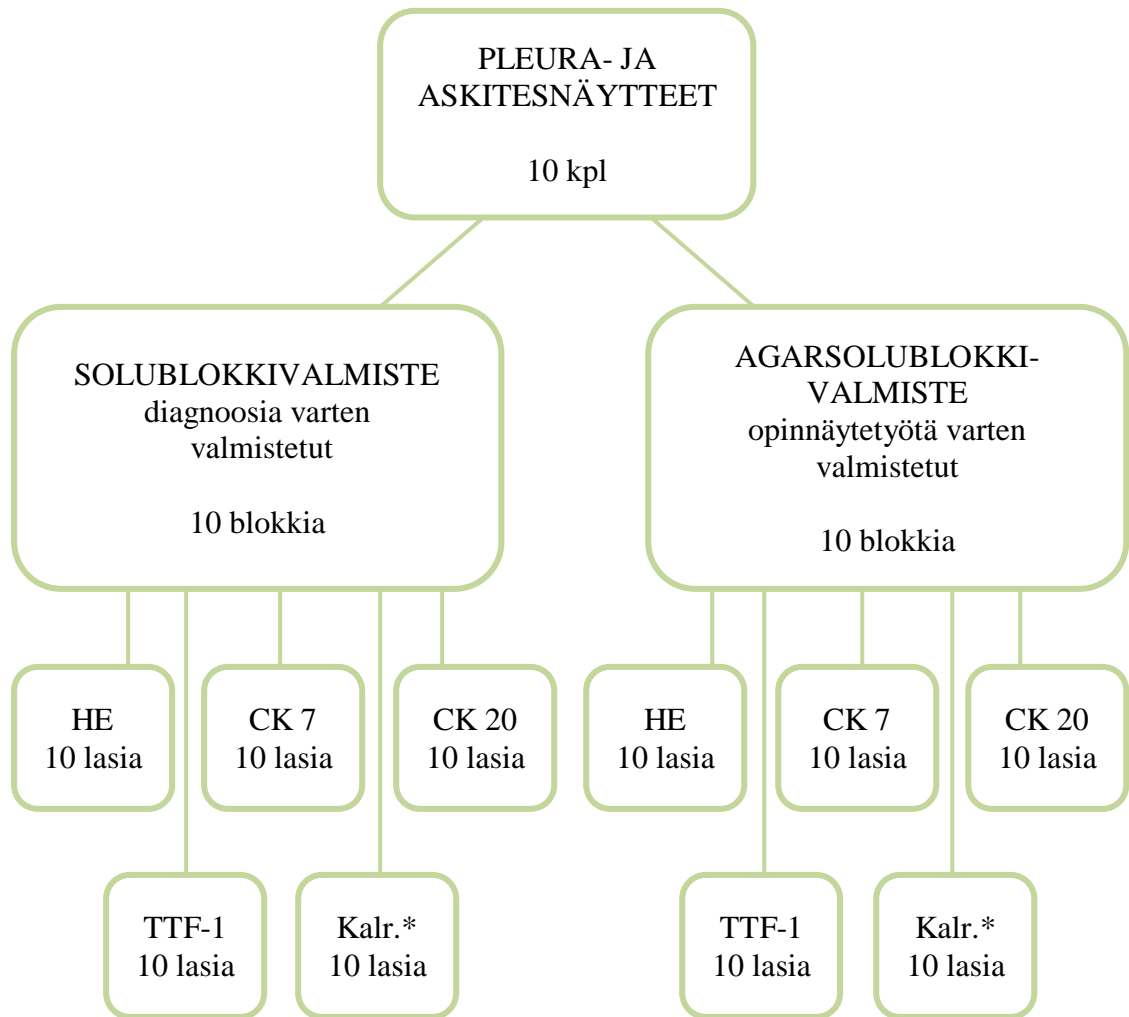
PLEURA- JA ASKITESNÄYTTEET

10 kpl

SOLUBLOKKIVALMISTE
diagnoosia varten valmistetut

10 blokkia

AGARSOLUBLOKKI-VALMISTE
opinnäytetyötä varten valmistetut

10 blokkia

HE
10 lasia

CK 7
10 lasia

CK 20
10 lasia

HE
10 lasia

CK 7
10 lasia

CK 20
10 lasia

TTF-1
10 lasia

Kalr.*
10 lasia

TTF-1
10 lasia

Kalr.*
10 lasia